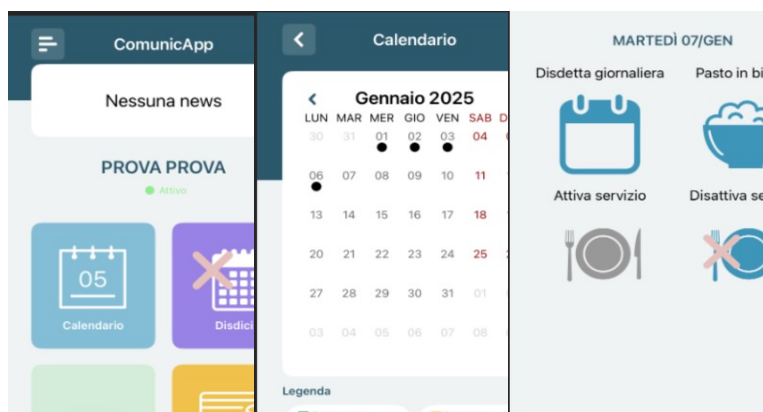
ComunicApp

Nessuna news

PROVA PROVA

Attivo

05

Calendario

Disdic

Calendario

Gennaio 2025

| LUN | MAR | MER | GIO | VEN | SAB | D |
|---|---|---|---|---|---|---|
| 30 | 31 | 01 | 02 | 03 | 04 | |
| 06 | 07 | 08 | 09 | 10 | 11 | |
| 13 | 14 | 15 | 16 | 17 | 18 | |
| 20 | 21 | 22 | 23 | 24 | 25 | |
| 27 | 28 | 29 | 30 | 31 | 01 | |
| 03 | 04 | 05 | 06 | 07 | 08 | |

Legenda

MARTEDÌ 07/GEN

Disdetta giornaliera

Pasto in bi

Attiva servizio

Disattiva se